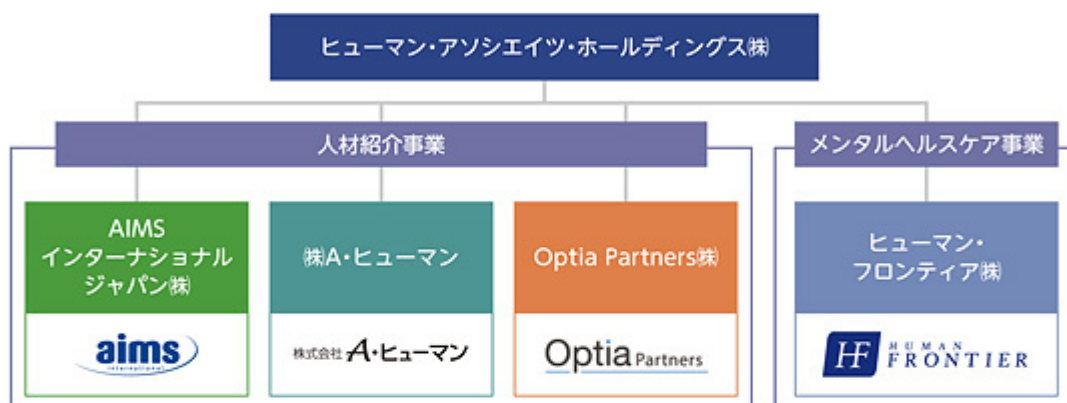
ヒューマン・アソシエイツ・ホールディングス㈱

人材紹介事業

メンタルヘルスケア事業

AIMS インターナショナル ジャパン㈱

aims international

㈱A・ヒューマン

株式会社 A・ヒューマン

Optia Partners㈱

Optia Partners

ヒューマン・フロンティア㈱

HF HUMAN FRONTIER